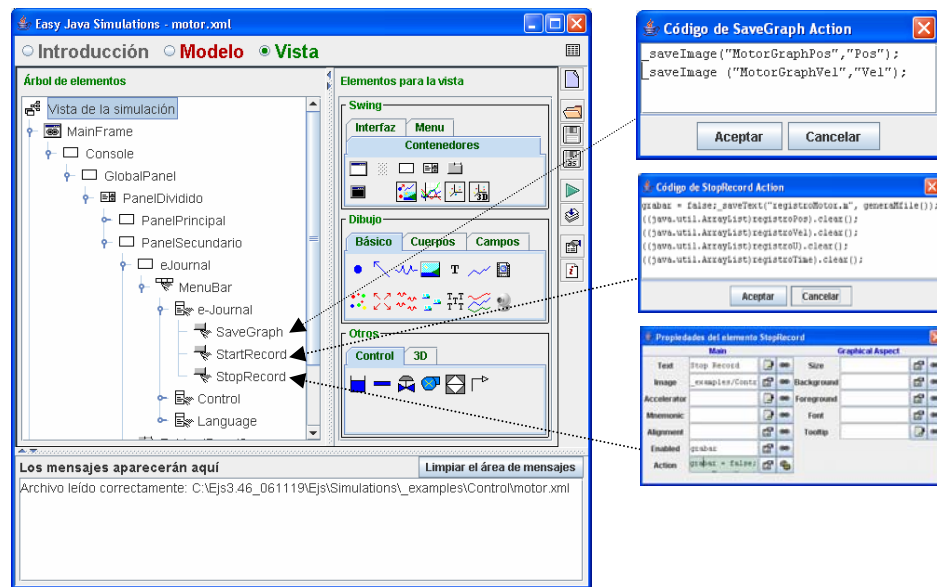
Easy Java Simulations - motor.xml

Introducción  Modelo  Vista

Árbol de elementos

Vista de la simulación
MainFrame
Console
GlobalPanel
PanelDividido
PanelPrincipal
PanelSecundario
eJournal
MenuBar
e-Journal
SaveGraph
StartRecord
StopRecord
Control
Language

Elementos para la vista

Swing
Interfaz  Menu
Contenedores

Dibujo
Básico  Cuerpos  Campos

Otros
Control  3D

Los mensajes aparecerán aquí
Limpiar el área de mensajes
Archivo leído correctamente: C:\Ejs3.46_061119\Ejs\Simulations\_examples\Control\motor.xml

Código de SaveGraph Action
_saveImage("MotorGraphPos","Pos");
_saveImage ("MotorGraphVel","Vel");
Aceptar  Cancelar

Código de StopRecord Action
grabar = false;_saveText("registroMotor.m", generaMfile());
((java.util.ArrayList)registroPos).clear();
((java.util.ArrayList)registroVel).clear();
((java.util.ArrayList)registroU).clear();
((java.util.ArrayList)registroTime).clear();
Aceptar  Cancelar

Propiedades del elemento StopRecord
Main
Graphical Aspect
| Text | Stop Record | Size | |
|---|---|---|---|
| Image | _examples/Contr | Background | |
| Accelerator | | Foreground | |
| Mnemonic | | Font | |
| Alignment | | Tooltip | |
| Enabled | grabar | | |
| Action | grabar = false; | | |